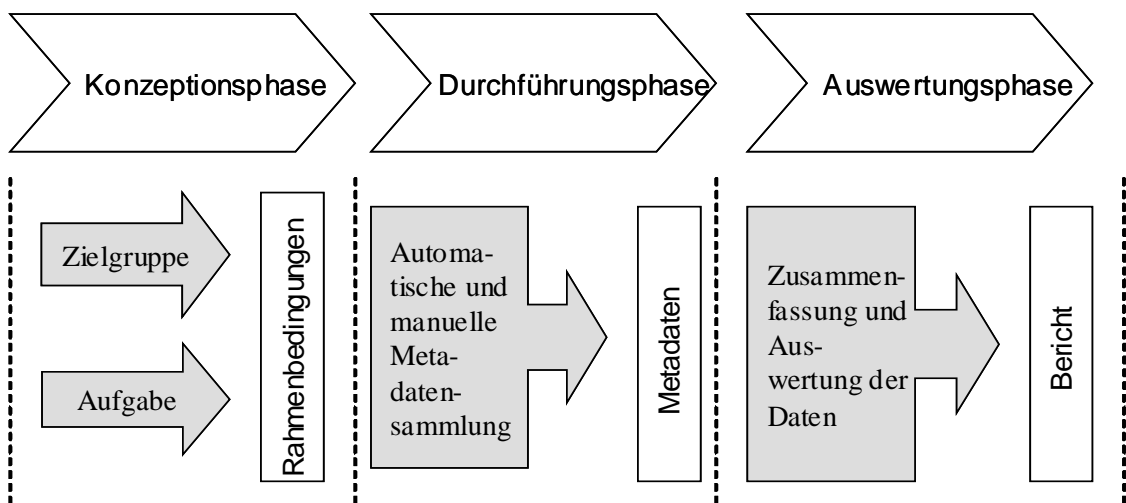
Konzeptionsphase

Durchführungsphase

Auswertungsphase

Zielgruppe

Aufgabe

Rahmenbedingungen

Automatische und manuelle Metadatensammlung

Metadaten

Zusammenfassung und Auswertung der Daten

Bericht